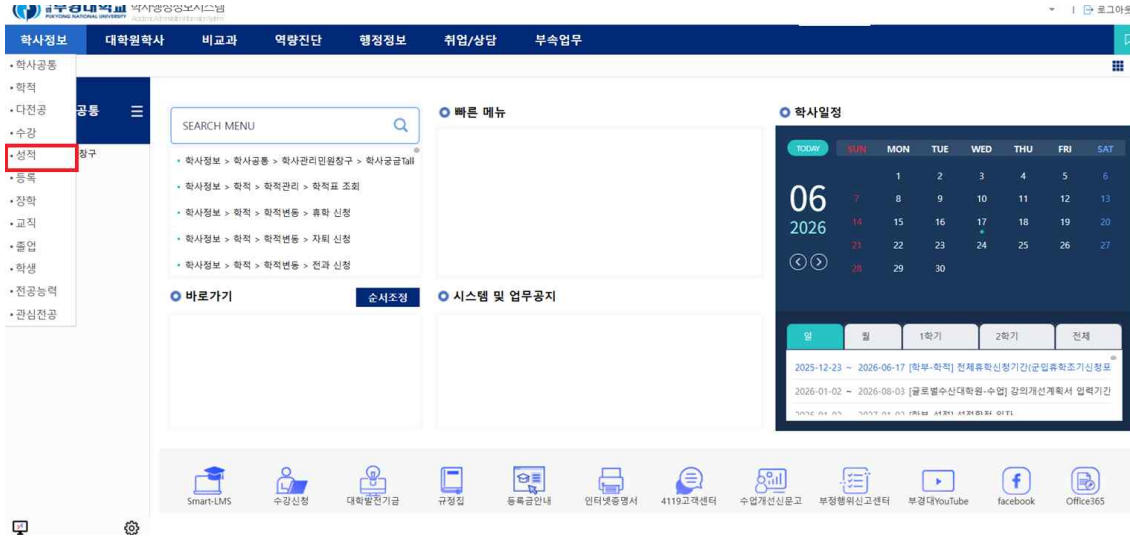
국립부경대학교 PUKYONG NATIONAL UNIVERSITY 학사행정정보시스템

로그아웃

학사정보 대학원학사 비교과 역량진단 행정정보 취업/상담 부속업무

• 학사공통
• 학적
• 다전공
• 수강
• 성적
• 등록
• 장학
• 교직
• 졸업
• 학생
• 전공능력
• 관심전공

공통
창구

SEARCH MENU

• 학사정보 > 학사공통 > 학사관리민원창구 > 학사궁금Tall
• 학사정보 > 학적 > 학적관리 > 학적표 조회
• 학사정보 > 학적 > 학적변동 > 휴학 신청
• 학사정보 > 학적 > 학적변동 > 자퇴 신청
• 학사정보 > 학적 > 학적변동 > 전과 신청

빠른 메뉴

학사일정

TODAY

| SUN | MON | TUE | WED | THU | FRI | SAT |
|---|---|---|---|---|---|---|
| | 1 | 2 | 3 | 4 | 5 | 6 |
| 7 | 8 | 9 | 10 | 11 | 12 | 13 |
| 14 | 15 | 16 | 17 | 18 | 19 | 20 |
| 21 | 22 | 23 | 24 | 25 | 26 | 27 |
| 28 | 29 | 30 | | | | |

06
2026

바로가기 순서조정

시스템 및 업무공지

일 | 월 | 1학기 | 2학기 | 전체

2025-12-23 ~ 2026-06-17 [학부-학적] 전체휴학신청기간(군입휴학조기신청포
2026-01-02 ~ 2026-08-03 [글로벌수산대학원-수업] 강의개선계획서 입력기간
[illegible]

Smart-LMS 수강신청 대학발전기금 규정집 등록금안내 인터넷증명서 4119고객센터 수업개선신문고 부정행위신고센터 부경대YouTube facebook Office365